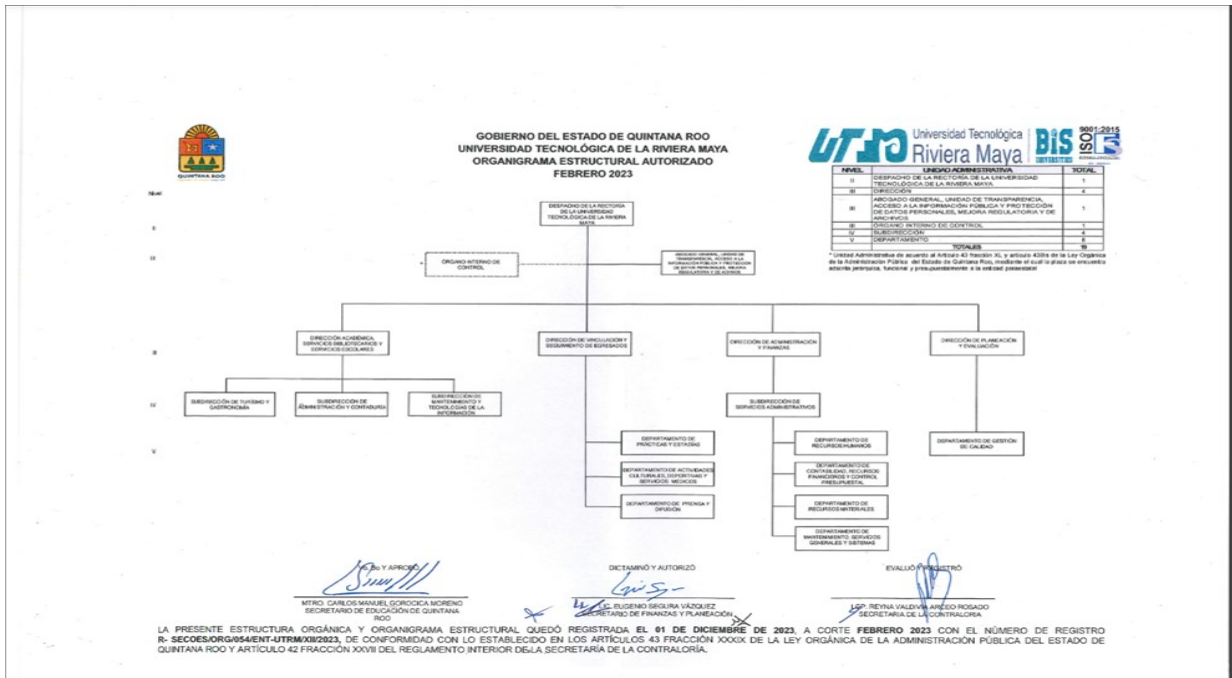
QUINTANA ROO

GOBIERNO DEL ESTADO DE QUINTANA ROO
UNIVERSIDAD TECNOLÓGICA DE LA RIVIERA MAYA
ORGANIGRAMA ESTRUCTURAL AUTORIZADO
FEBRERO 2023

UT Universidad Tecnológica Riviera Maya BIS ISO 9001:2015

| NIVEL | UNIDAD ADMINISTRATIVA | TOTAL |
|---|---|---|
| II | DESPACHO DE LA RECTORÍA DE LA UNIVERSIDAD TECNOLÓGICA DE LA RIVIERA MAYA | 1 |
| III | DIRECCIÓN | 4 |
| III | ABOGADO GENERAL, UNIDAD DE TRANSPARENCIA, ACCESO A LA INFORMACIÓN PÚBLICA Y PROTECCIÓN DE DATOS PERSONALES, MEJORA REGULATORIA Y DE ARCHIVOS | 1 |
| III | ÓRGANO INTERNO DE CONTROL | 1 |
| IV | SUBDIRECCIÓN | 4 |
| V | DEPARTAMENTO | 8 |
| | TOTALES | 19 |

* Unidad Administrativa de acuerdo al Artículo 43 fracción XL y artículo 43Bis de la Ley Orgánica de la Administración Pública del Estado de Quintana Roo, mediante el cual la plaza se encuentra adscrita jerárquica, funcional y presupuestalmente a la entidad paraestatal

Nivel
I
II
III
IV
V

DESPACHO DE LA RECTORÍA DE LA UNIVERSIDAD TECNOLÓGICA DE LA RIVIERA MAYA

ÓRGANO INTERNO DE CONTROL

ABOGADO GENERAL, UNIDAD DE TRANSPARENCIA, ACCESO A LA INFORMACIÓN PÚBLICA Y PROTECCIÓN DE DATOS PERSONALES, MEJORA REGULATORIA Y DE ARCHIVOS

DIRECCIÓN ACADÉMICA, SERVICIOS BIBLIOTECARIOS Y SERVICIOS ESCOLARES

DIRECCIÓN DE VINCULACIÓN Y SEGUIMIENTO DE EGRESADOS

DIRECCIÓN DE ADMINISTRACIÓN Y FINANZAS

DIRECCIÓN DE PLANEACIÓN Y EVALUACIÓN

SUBDIRECCIÓN DE TURISMO Y GASTRONOMÍA

SUBDIRECCIÓN DE ADMINISTRACIÓN Y CONTADURÍA

SUBDIRECCIÓN DE MANTENIMIENTO Y TECNOLOGÍAS DE LA INFORMACIÓN

SUBDIRECCIÓN DE SERVICIOS ADMINISTRATIVOS

DEPARTAMENTO DE PRÁCTICAS Y ESTADÍAS

DEPARTAMENTO DE ACTIVIDADES CULTURALES, DEPORTIVAS Y SERVICIOS MÉDICOS

DEPARTAMENTO DE PRENSA Y DIFUSIÓN

DEPARTAMENTO DE RECURSOS HUMANOS

DEPARTAMENTO DE CONTABILIDAD, RECURSOS FINANCIEROS Y CONTROL PRESUPUESTAL

DEPARTAMENTO DE RECURSOS MATERIALES

DEPARTAMENTO DE MANTENIMIENTO, SERVICIOS GENERALES Y SISTEMAS

DEPARTAMENTO DE GESTIÓN DE CALIDAD

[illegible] Y APROBÓ
MTRO. CARLOS MANUEL GOROCICA MORENO
SECRETARIO DE EDUCACIÓN DE QUINTANA ROO

DICTAMINÓ Y AUTORIZÓ
LIC. EUGENIO SEGURA VÁZQUEZ
SECRETARIO DE FINANZAS Y PLANEACIÓN

EVALUÓ Y REGISTRÓ
LCP. REYNA VALDIVIA ARCEO ROSADO
SECRETARIA DE LA CONTRALORÍA

LA PRESENTE ESTRUCTURA ORGÁNICA Y ORGANIGRAMA ESTRUCTURAL QUEDÓ REGISTRADA EL 01 DE DICIEMBRE DE 2023, A CORTE FEBRERO 2023 CON EL NÚMERO DE REGISTRO R- SECOES/ORG/054/ENT-UTRM/XII/2023, DE CONFORMIDAD CON LO ESTABLECIDO EN LOS ARTÍCULOS 43 FRACCIÓN XXXIX DE LA LEY ORGÁNICA DE LA ADMINISTRACIÓN PÚBLICA DEL ESTADO DE QUINTANA ROO Y ARTÍCULO 42 FRACCIÓN XXVII DEL REGLAMENTO INTERIOR DE LA SECRETARÍA DE LA CONTRALORÍA.